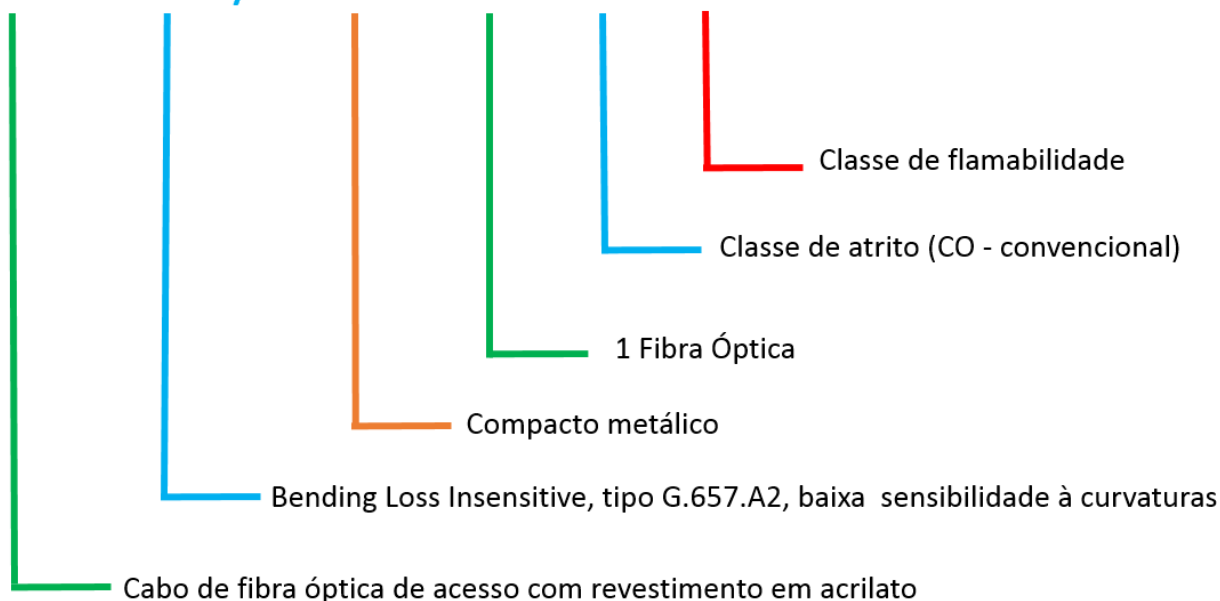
Classe de flamabilidade

Classe de atrito (CO - convencional)

1 Fibra Óptica

Compacto metálico

Bending Loss Insensitive, tipo G.657.A2, baixa sensibilidade à curvaturas

Cabo de fibra óptica de acesso com revestimento em acrilato